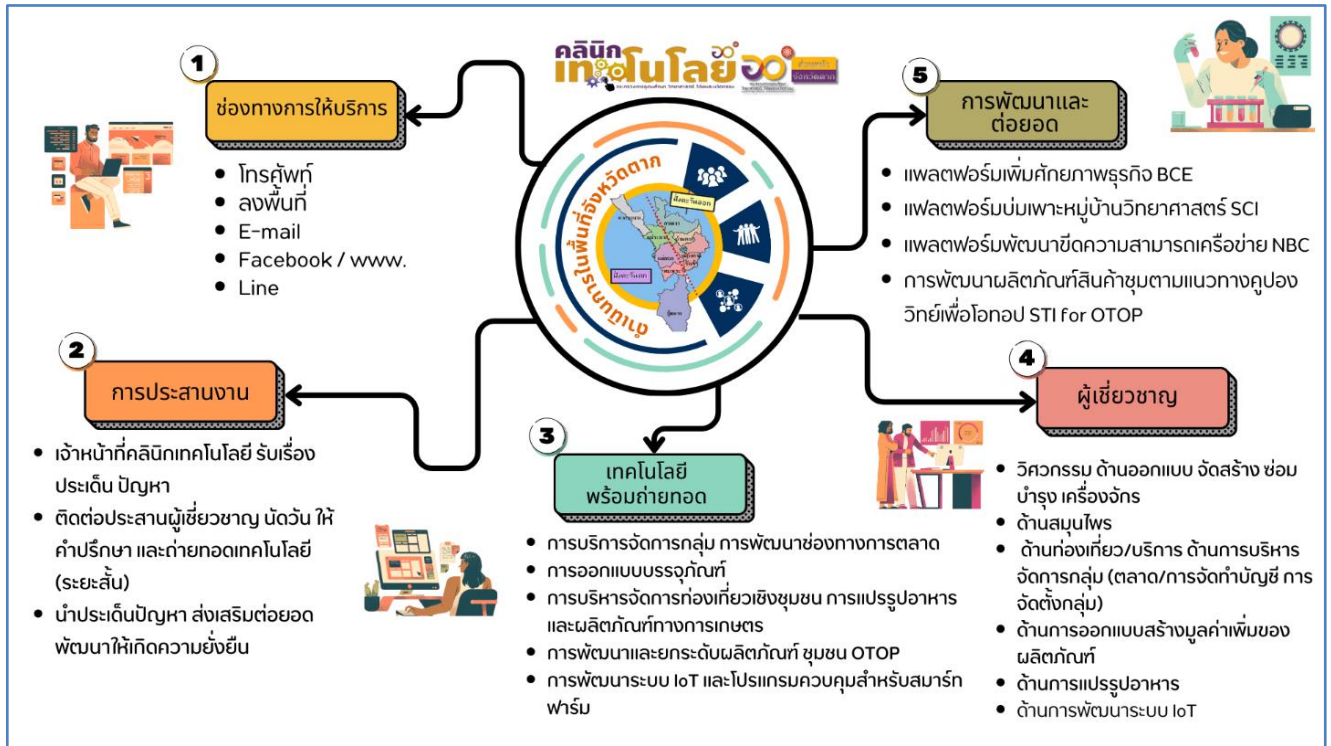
คลินิกเทคโนโลยี

1
ช่องทางการให้บริการ
• โทรศัพท์
• ลงพื้นที่
• E-mail
• Facebook / www.
• Line

ดำเนินการในพื้นที่จังหวัดตาก

5
การพัฒนาและต่อยอด
• แพลตฟอร์มเพิ่มศักยภาพธุรกิจ BCE
• แพลตฟอร์มบ่มเพาะหมู่บ้านวิทยาศาสตร์ SCI
• แพลตฟอร์มพัฒนาขีดความสามารถเครือข่าย NBC
• การพัฒนาผลิตภัณฑ์สินค้าชุมตามแนวทางคูปองวิทย์เพื่อโอทอป STI for OTOP

2
การประสานงาน
• เจ้าหน้าที่คลินิกเทคโนโลยี รับเรื่องประเด็น ปัญหา
• ติดต่อประสานผู้เชี่ยวชาญ นัดวัน ให้คำปรึกษา และถ่ายทอดเทคโนโลยี (ระยะสั้น)
• นำประเด็นปัญหา ส่งเสริมต่อยอดพัฒนาให้เกิดความยั่งยืน

3
เทคโนโลยีพร้อมถ่ายทอด
• การบริการจัดการกลุ่ม การพัฒนาช่องทางการตลาด
• การออกแบบบรรจุภัณฑ์
• การบริหารจัดการท่องเที่ยวเชิงชุมชน การแปรรูปอาหารและผลิตภัณฑ์ทางการเกษตร
• การพัฒนาและยกระดับผลิตภัณฑ์ ชุมชน OTOP
• การพัฒนาระบบ IoT และโปรแกรมควบคุมสำหรับสมาร์ทฟาร์ม

4
ผู้เชี่ยวชาญ
• วิศวกรรม ด้านออกแบบ จัดสร้าง ซ่อมบำรุง เครื่องจักร
• ด้านสมุนไพร
• ด้านท่องเที่ยว/บริการ ด้านการบริหารจัดการกลุ่ม (ตลาด/การจัดทำบัญชี การจัดตั้งกลุ่ม)
• ด้านการออกแบบสร้างมูลค่าเพิ่มของผลิตภัณฑ์
• ด้านการแปรรูปอาหาร
• ด้านการพัฒนาระบบ IoT